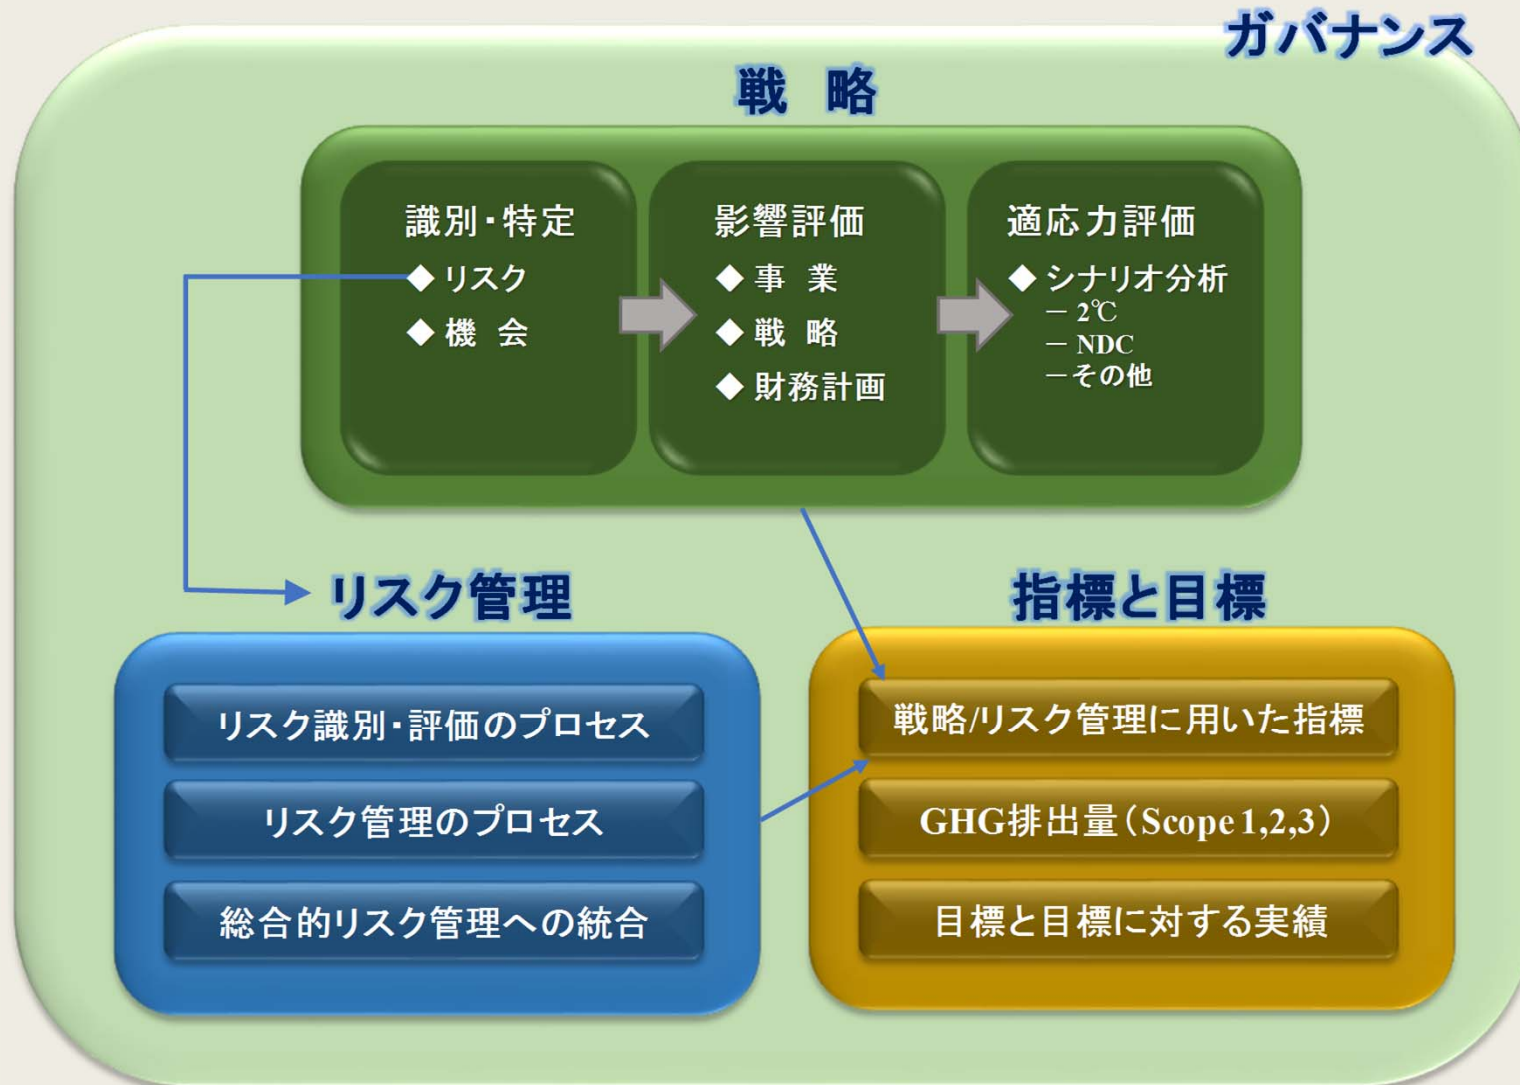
ガバナンス

戦　略

識別・特定
◆ リスク
◆ 機　会

影響評価
◆ 事　業
◆ 戦　略
◆ 財務計画

適応力評価
◆ シナリオ分析
－ 2℃
－ NDC
－その他

リスク管理

リスク識別・評価のプロセス

リスク管理のプロセス

総合的リスク管理への統合

指標と目標

戦略/リスク管理に用いた指標

GHG排出量（Scope 1,2,3）

目標と目標に対する実績